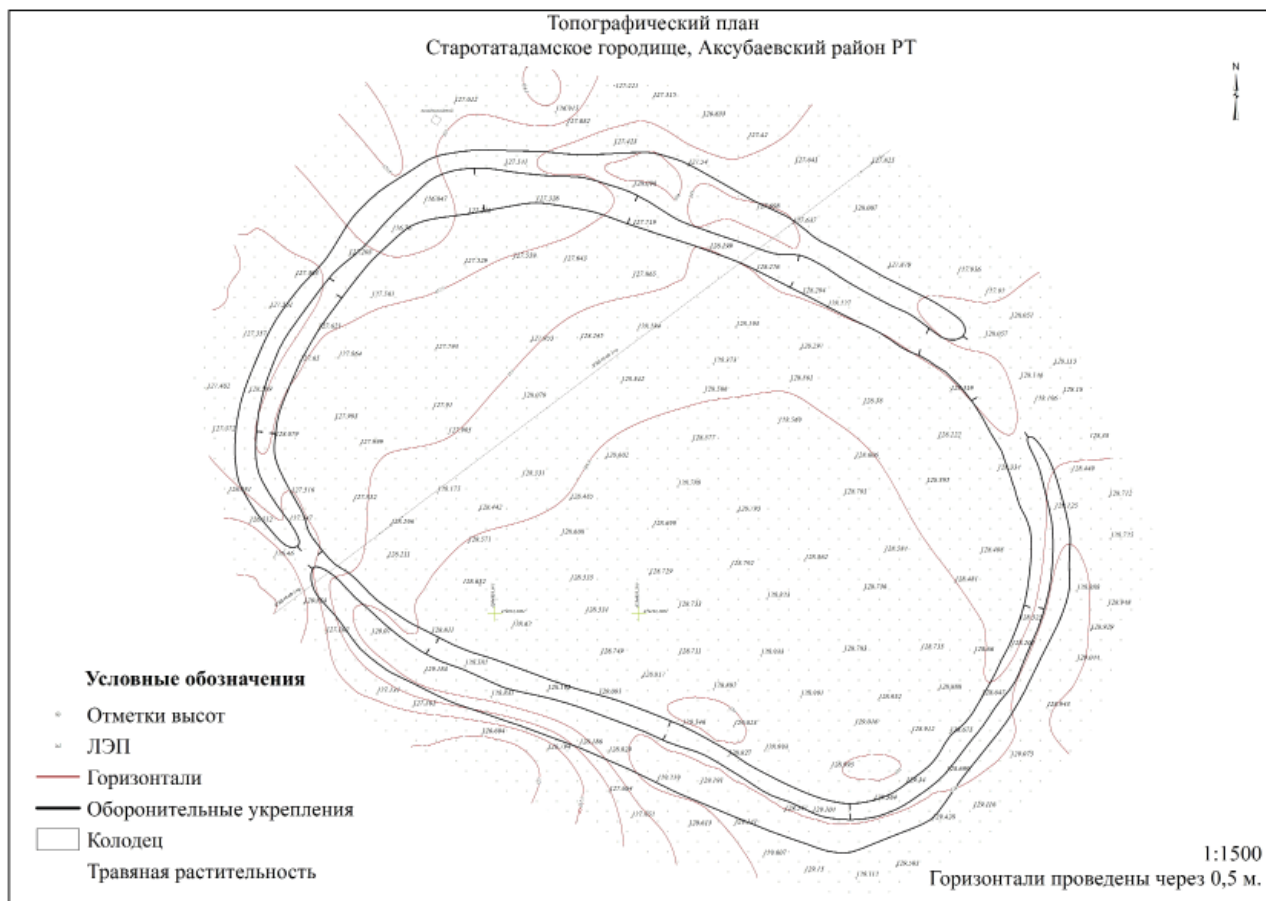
Топографический план
Старотатадамское городище, Аксубаевский район РТ

N

Условные обозначения
Отметки высот
ЛЭП
Горизонтали
Оборонительные укрепления
Колодец
Травяная растительность

1:1500
Горизонтали проведены через 0,5 м.